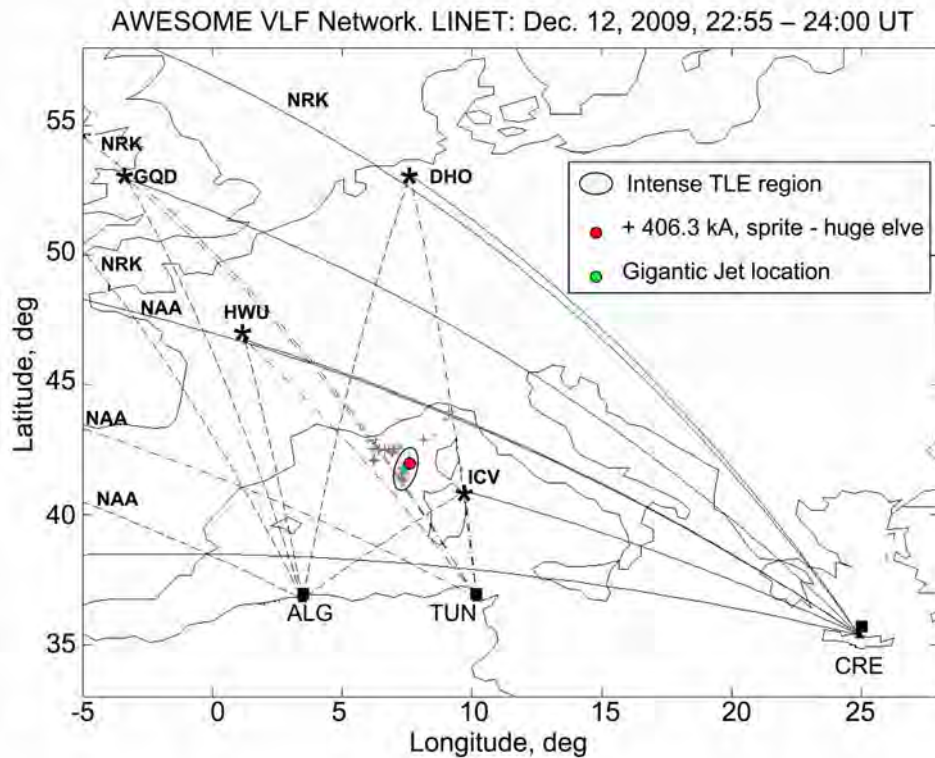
AWESOME VLF Network. LINET: Dec. 12, 2009, 22:55 – 24:00 UT

Intense TLE region
+ 406.3 kA, sprite - huge elve
Gigantic Jet location

NRK
NRK
GQD
DHO
NRK
NAA
HWU
NAA
NAA
ICV
ALG
TUN
CRE

Latitude, deg
55
50
45
40
35

Longitude, deg
-5
0
5
10
15
20
25